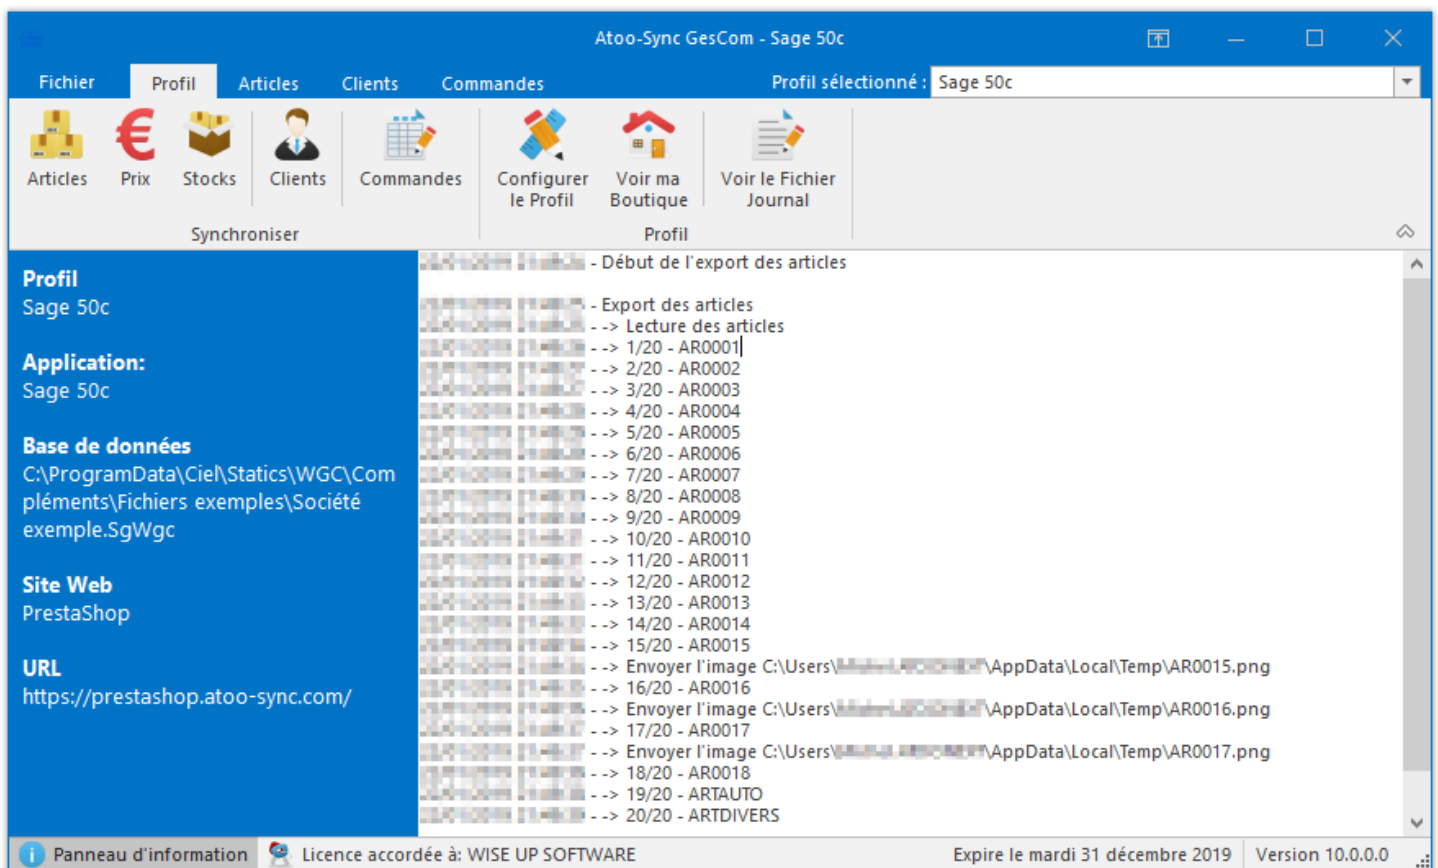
Atoo-Sync GesCom - Sage 50c

Fichier Profil Articles Clients Commandes Profil sélectionné : Sage 50c

Articles Prix Stocks Clients Commandes Configurer le Profil Voir ma Boutique Voir le Fichier Journal

Synchroniser Profil

Profil
Sage 50c

Application:
Sage 50c

Base de données
C:\ProgramData\Ciel\Statics\WGC\Compléments\Fichiers exemples\Société exemple.SgWgc

Site Web
PrestaShop

URL
https://prestashop.atoo-sync.com/

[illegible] - Début de l'export des articles

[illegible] - Export des articles
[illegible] - -> Lecture des articles
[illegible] - -> 1/20 - AR0001
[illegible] - -> 2/20 - AR0002
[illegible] - -> 3/20 - AR0003
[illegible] - -> 4/20 - AR0004
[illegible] - -> 5/20 - AR0005
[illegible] - -> 6/20 - AR0006
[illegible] - -> 7/20 - AR0007
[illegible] - -> 8/20 - AR0008
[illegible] - -> 9/20 - AR0009
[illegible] - -> 10/20 - AR0010
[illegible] - -> 11/20 - AR0011
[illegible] - -> 12/20 - AR0012
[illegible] - -> 13/20 - AR0013
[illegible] - -> 14/20 - AR0014
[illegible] - -> 15/20 - AR0015
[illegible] - -> Envoyer l'image C:\Users\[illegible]\AppData\Local\Temp\AR0015.png
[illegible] - -> 16/20 - AR0016
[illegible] - -> Envoyer l'image C:\Users\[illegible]\AppData\Local\Temp\AR0016.png
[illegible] - -> 17/20 - AR0017
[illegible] - -> Envoyer l'image C:\Users\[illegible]\AppData\Local\Temp\AR0017.png
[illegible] - -> 18/20 - AR0018
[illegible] - -> 19/20 - ARTAUTO
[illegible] - -> 20/20 - ARTDIVERS

Panneau d'information Licence accordée à: WISE UP SOFTWARE Expire le mardi 31 décembre 2019 Version 10.0.0.0